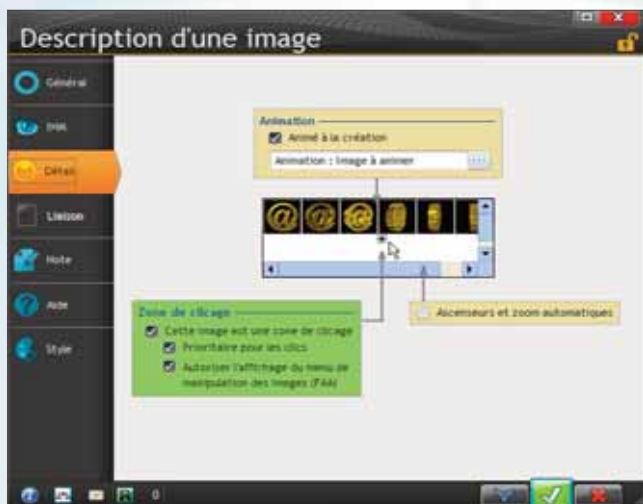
Description d'une image

Général
IHM
Détail
Liaison
Note
Aide
Style

Animation
Animé à la création
Animation : Image à animer

Zone de clicage
Cette image est une zone de clicage
Prioritaire pour les clics
Autoriser l'affichage du menu de manipulation des images (FAA)

Ascenseurs et zoom automatiques

0